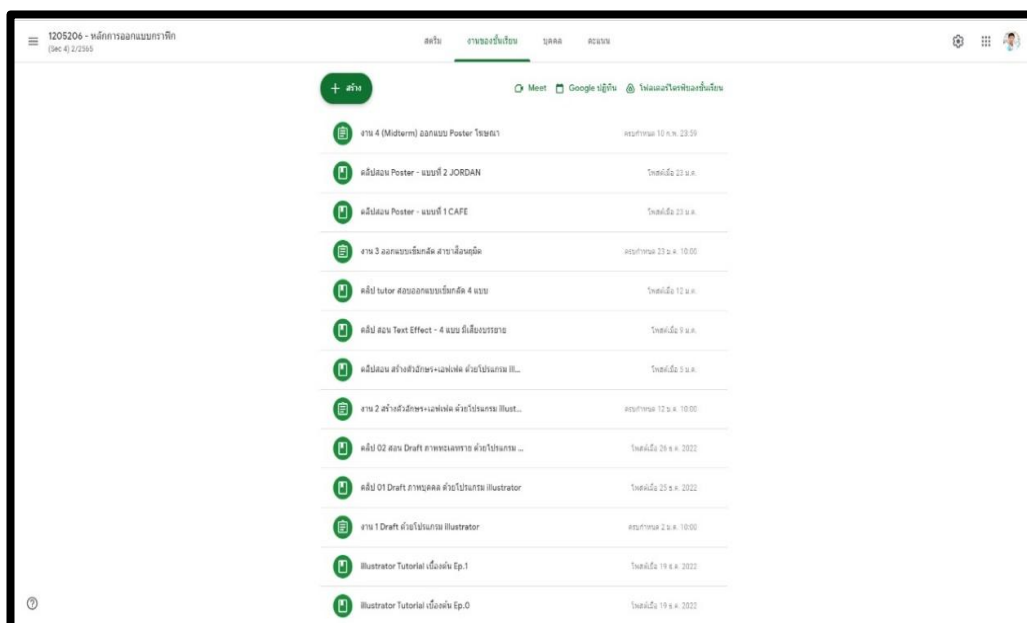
1205206 - หลักการออกแบบกราฟิก
(Sec 4) 2/2565

สตรีม งานของชั้นเรียน บุคคล คะแนน

+ สร้าง

Meet Google ปฏิทิน โฟลเดอร์ไดรฟ์ของชั้นเรียน

งาน 4 (Midterm) ออกแบบ Poster โฆษณา ครบกำหนด 10 ก.พ. 23:59

คลิปสอน Poster - แบบที่ 2 JORDAN โพสต์เมื่อ 23 ม.ค.

คลิปสอน Poster - แบบที่ 1 CAFE โพสต์เมื่อ 23 ม.ค.

งาน 3 ออกแบบเข็มกลัด สาขาสื่อนฤมิต ครบกำหนด 23 ม.ค. 10:00

คลิป tutor สอนออกแบบเข็มกลัด 4 แบบ โพสต์เมื่อ 12 ม.ค.

คลิป สอน Text Effect - 4 แบบ มีเสียงบรรยาย โพสต์เมื่อ 9 ม.ค.

คลิปสอน สร้างตัวอักษร+เอฟเฟค ด้วยโปรแกรม Il...  โพสต์เมื่อ 5 ม.ค.

งาน 2 สร้างตัวอักษร+เอฟเฟค ด้วยโปรแกรม Illust... ครบกำหนด 12 ม.ค. 10:00

คลิป 02 สอน Draft ภาพหุ่นเลขาคณิต ด้วยโปรแกรม ... โพสต์เมื่อ 26 ธ.ค. 2022

คลิป 01 Draft ภาพบุคคล ด้วยโปรแกรม illustrator โพสต์เมื่อ 25 ธ.ค. 2022

งาน 1 Draft ด้วยโปรแกรม Illustrator ครบกำหนด 2 ม.ค. 10:00

Illustrator Tutorial เบื้องต้น Ep.1 โพสต์เมื่อ 19 ธ.ค. 2022

Illustrator Tutorial เบื้องต้น Ep.0 โพสต์เมื่อ 19 ธ.ค. 2022